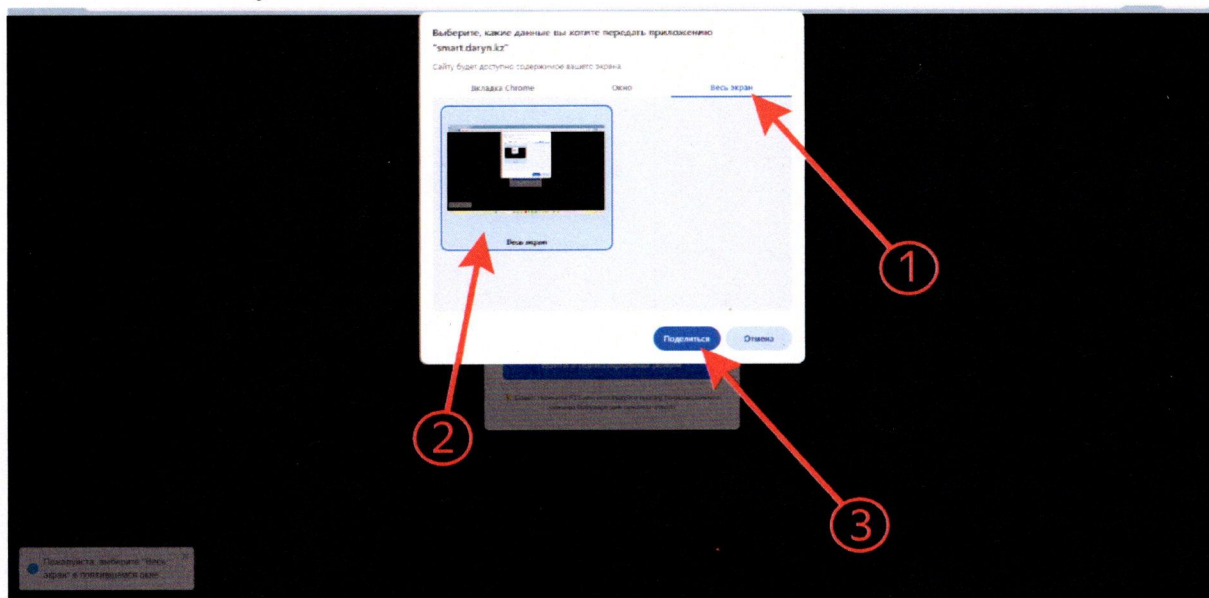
Выберите, какие данные вы хотите передать приложению "smart.daryn.kz"

Сайту будет доступно содержимое вашего экрана.

Вкладка Chrome

Окно

Весь экран

Весь экран

Поделиться

Отмена

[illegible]

1

2

3

Пожалуйста, выберите "Весь экран" в появившемся окне